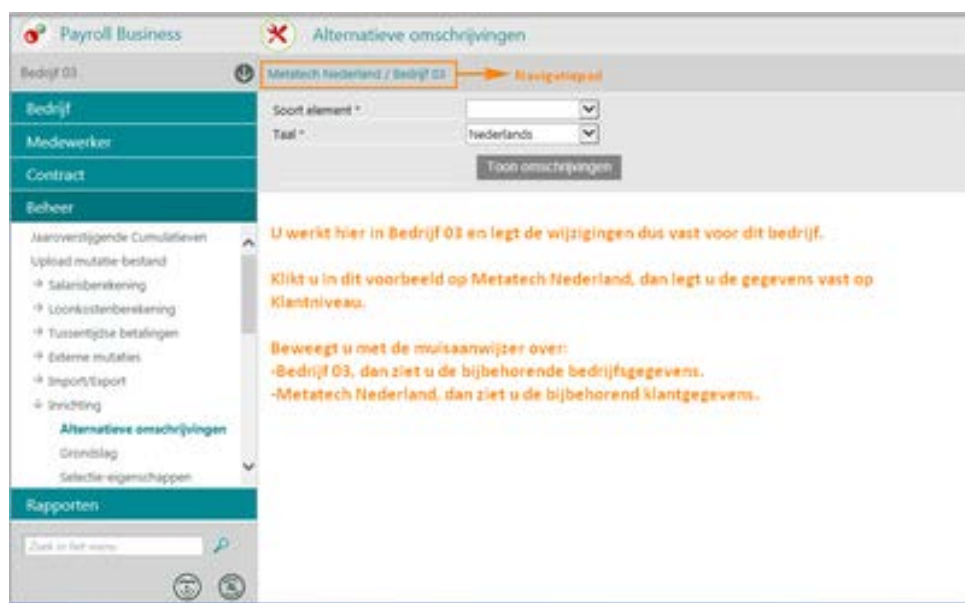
Payroll Business

Alternatieve omschrijvingen

Bedrijf 03

Metatech Nederland / Bedrijf 03

Navigatiepad

Bedrijf

Medewerker

Contract

Beheer

Jaaroverstijgende Cumulatieven

Upload mutatie bestand

Salarisberekening

Loonkostenberekening

Tussentijdse betalingen

Externe mutaties

Import/Export

Inrichting

Alternatieve omschrijvingen

Grondslag

Selectie-eigenschappen

Rapporten

Zoek in het menu

Soort element *

Taal *

Nederlands

Toon omschrijvingen

U werkt hier in Bedrijf 03 en legt de wijzigingen dus vast voor dit bedrijf.

Klikt u in dit voorbeeld op Metatech Nederland, dan legt u de gegevens vast op Klantniveau.

Beweegt u met de muisaanwijzer over:
-Bedrijf 03, dan ziet u de bijbehorende bedrijfsgegevens.
-Metatech Nederland, dan ziet u de bijbehorend klantgegevens.